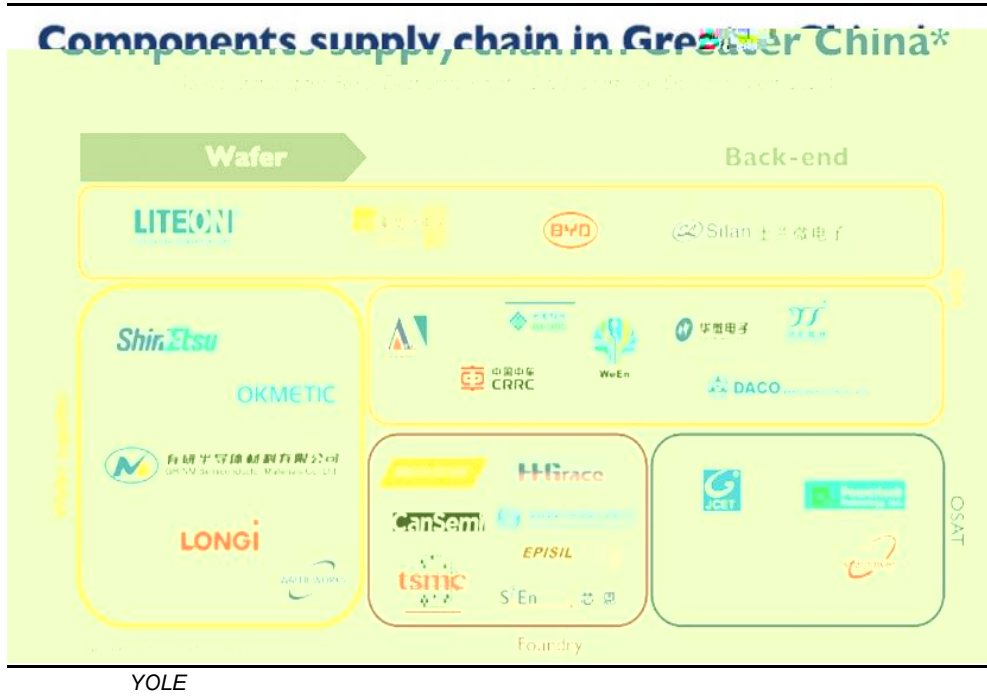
Components supply chain in Gre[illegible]er China*

Wafer

Back-end

LITEON

BYD

Silan 士兰微电子

Shin-Etsu

OKMETIC

有研半导体材料有限公司
GRITEK Semiconductor Materials Co., Ltd.

LONGi

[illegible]

中国中车
CRRC

WeEn

华微电子

DACO

HHGrace

CanSemi

EPISIL

tsmc

S¹En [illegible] 芯恩

Foundry

JCET

OSAT

YOLE